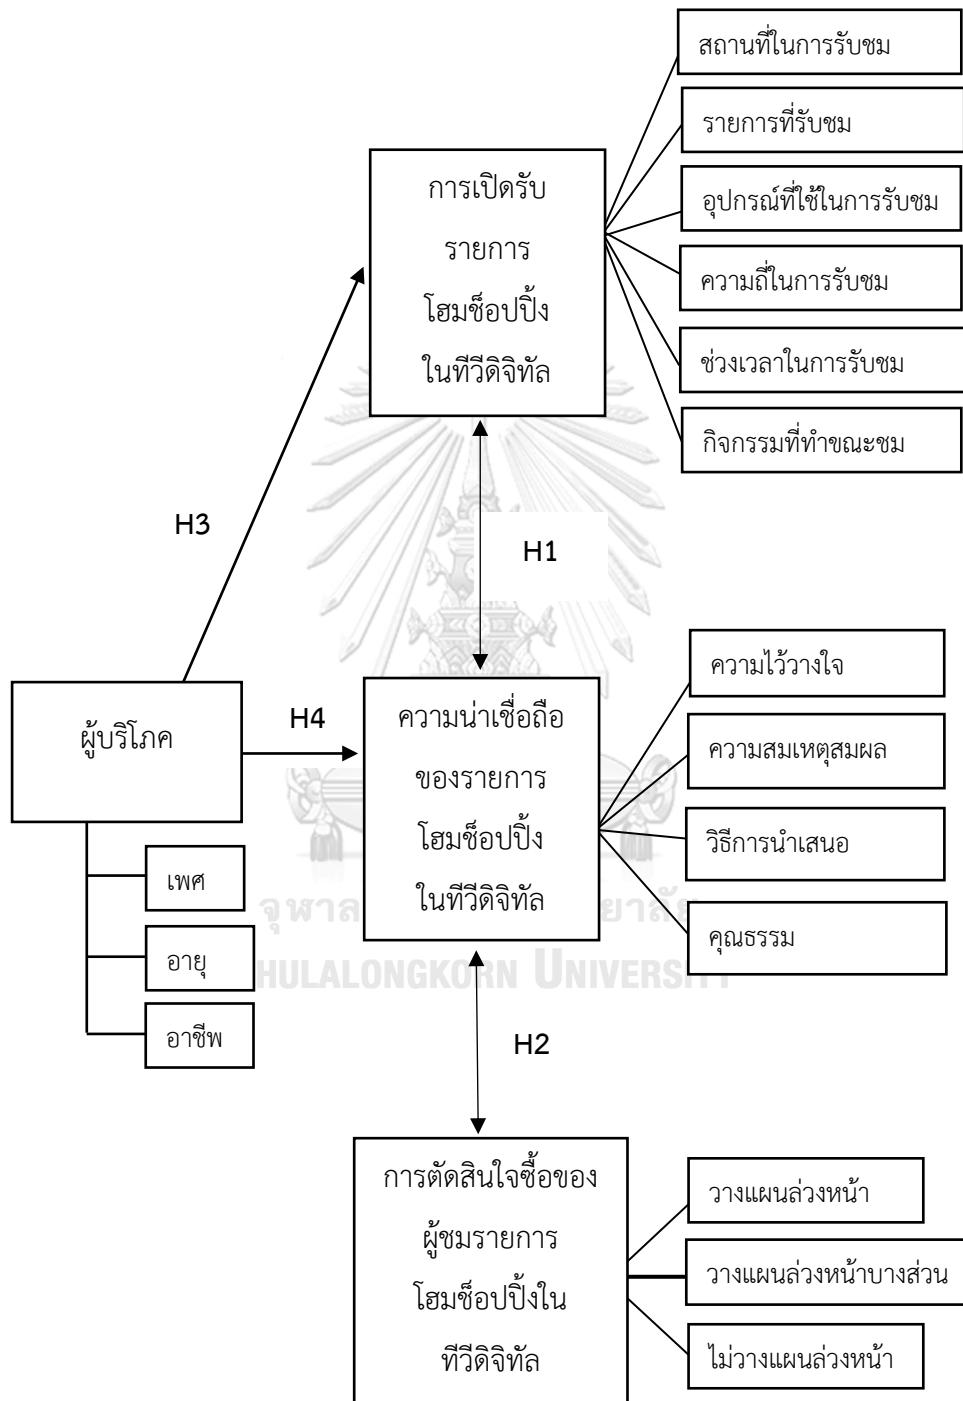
สถานที่ในการรับชม

รายการที่รับชม

อุปกรณ์ที่ใช้ในการรับชม

ความถี่ในการรับชม

ช่วงเวลาในการรับชม

กิจกรรมที่ทำขณะชม

การเปิดรับ รายการ โฮมช็อปปิ้ง ในทีวีดิจิทัล

H3

H1

ผู้บริโภค

H4

ความน่าเชื่อถือ ของรายการ โฮมช็อปปิ้ง ในทีวีดิจิทัล

ความไว้วางใจ

ความสมเหตุสมผล

วิธีการนำเสนอ

คุณธรรม

เพศ

อายุ

อาชีพ

จุฬาลงกรณ์มหาวิทยาลัย
CHULALONGKORN UNIVERSITY

H2

การตัดสินใจซื้อของ ผู้ชมรายการ โฮมช็อปปิ้งใน ทีวีดิจิทัล

วางแผนล่วงหน้า

วางแผนล่วงหน้าบางส่วน

ไม่วางแผนล่วงหน้า